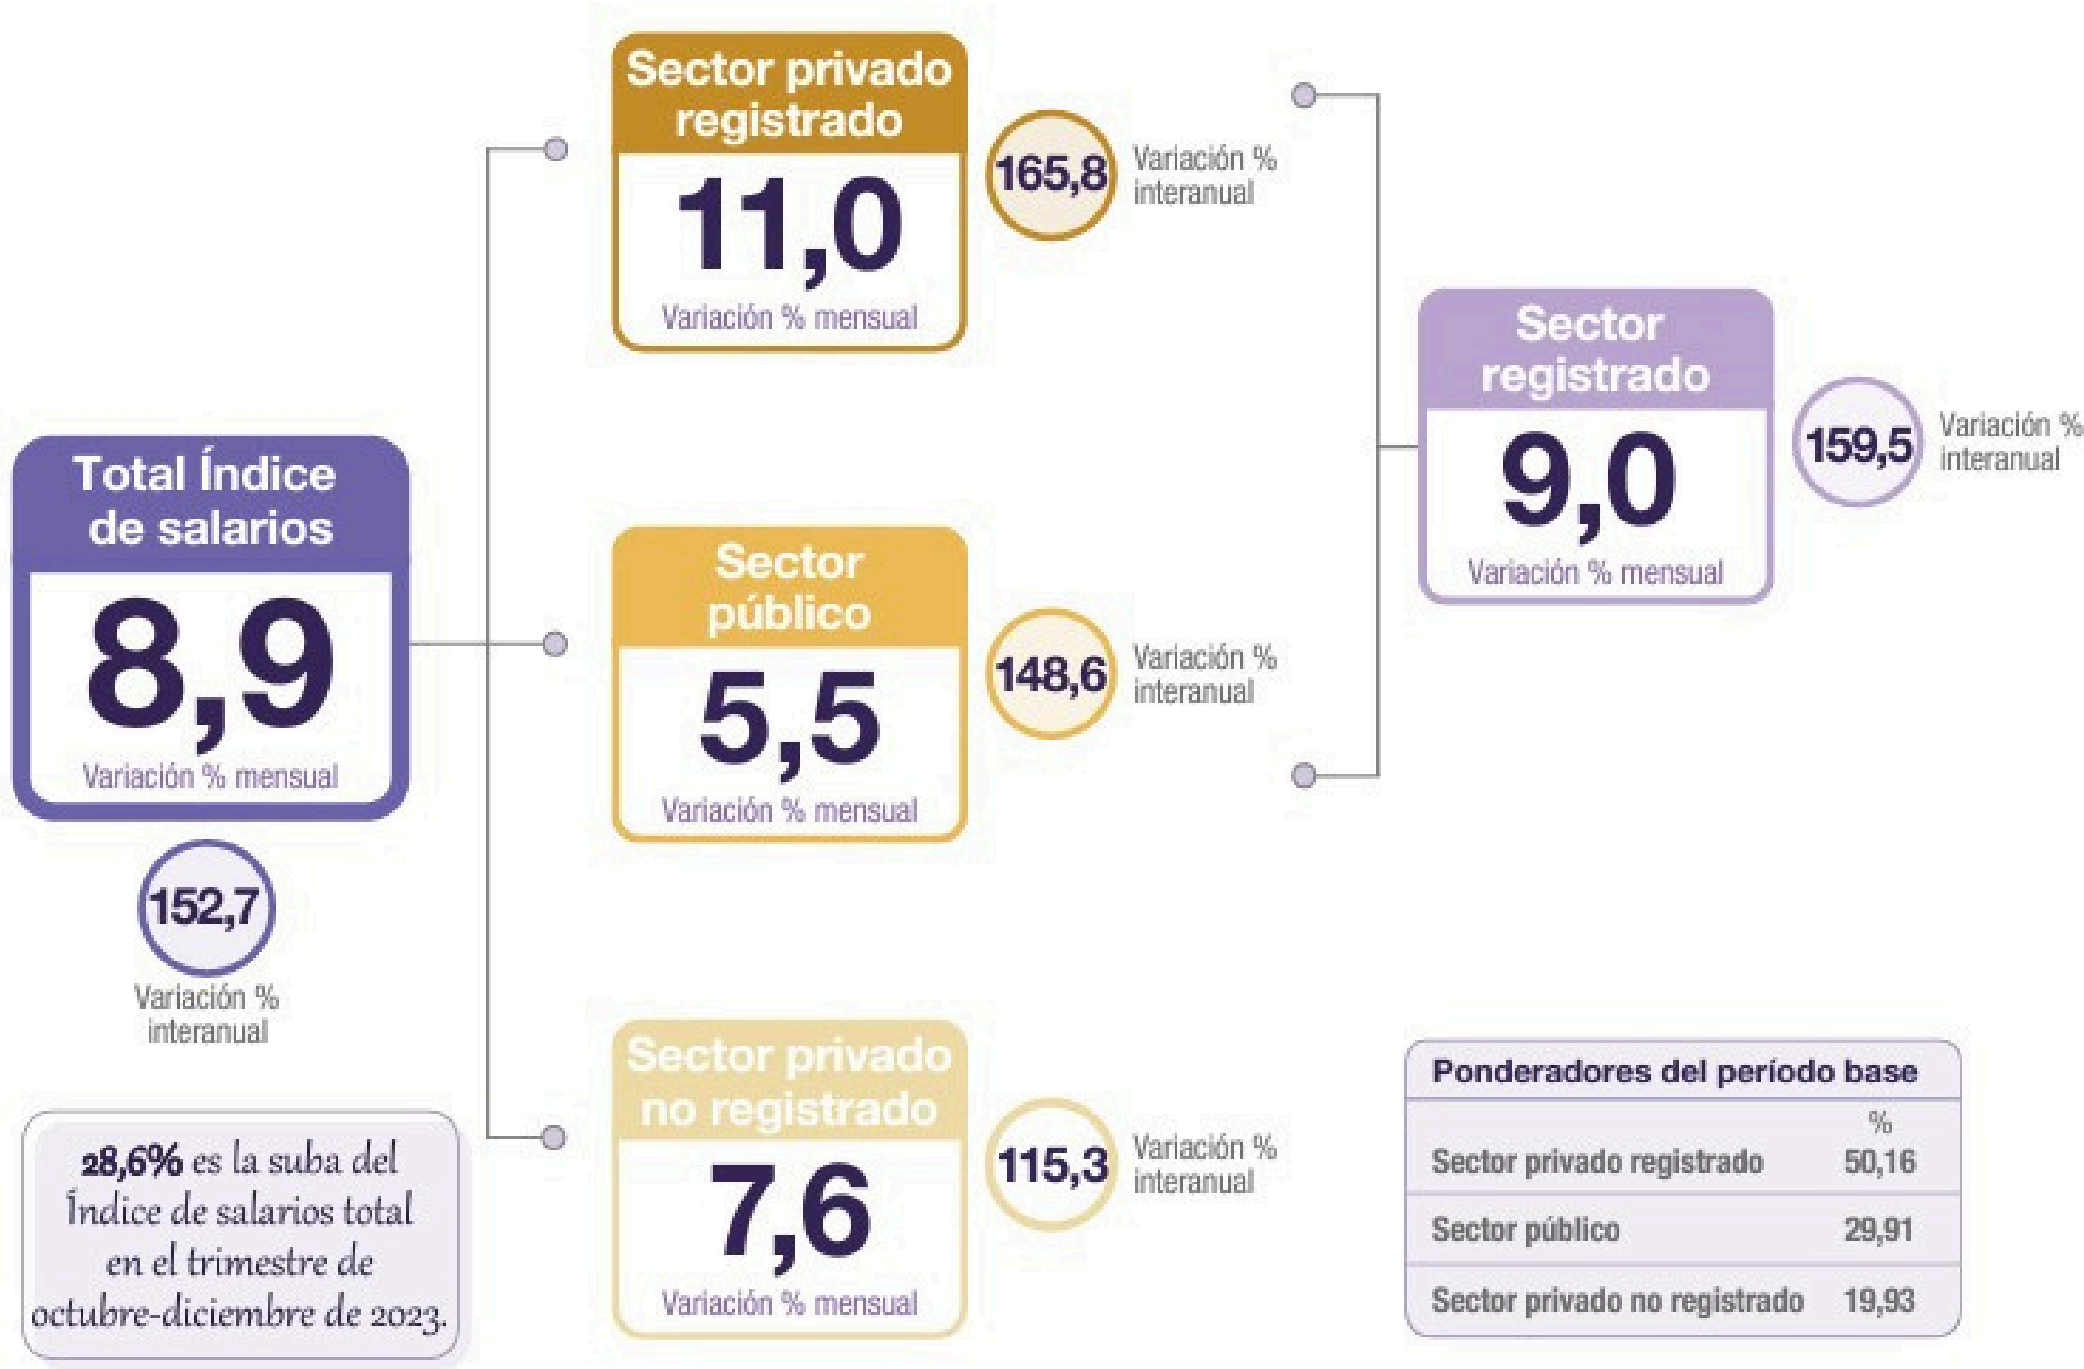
Total Índice de salarios
8,9
Variación % mensual

152,7
Variación % interanual

28,6% es la suba del Índice de salarios total en el trimestre de octubre-diciembre de 2023.

Sector privado registrado
11,0
Variación % mensual

165,8
Variación % interanual

Sector público
5,5
Variación % mensual

148,6
Variación % interanual

Sector privado no registrado
7,6
Variación % mensual

115,3
Variación % interanual

Sector registrado
9,0
Variación % mensual

159,5
Variación % interanual

Ponderadores del período base

| | % |
|---|---|
| Sector privado registrado | 50,16 |
| Sector público | 29,91 |
| Sector privado no registrado | 19,93 |